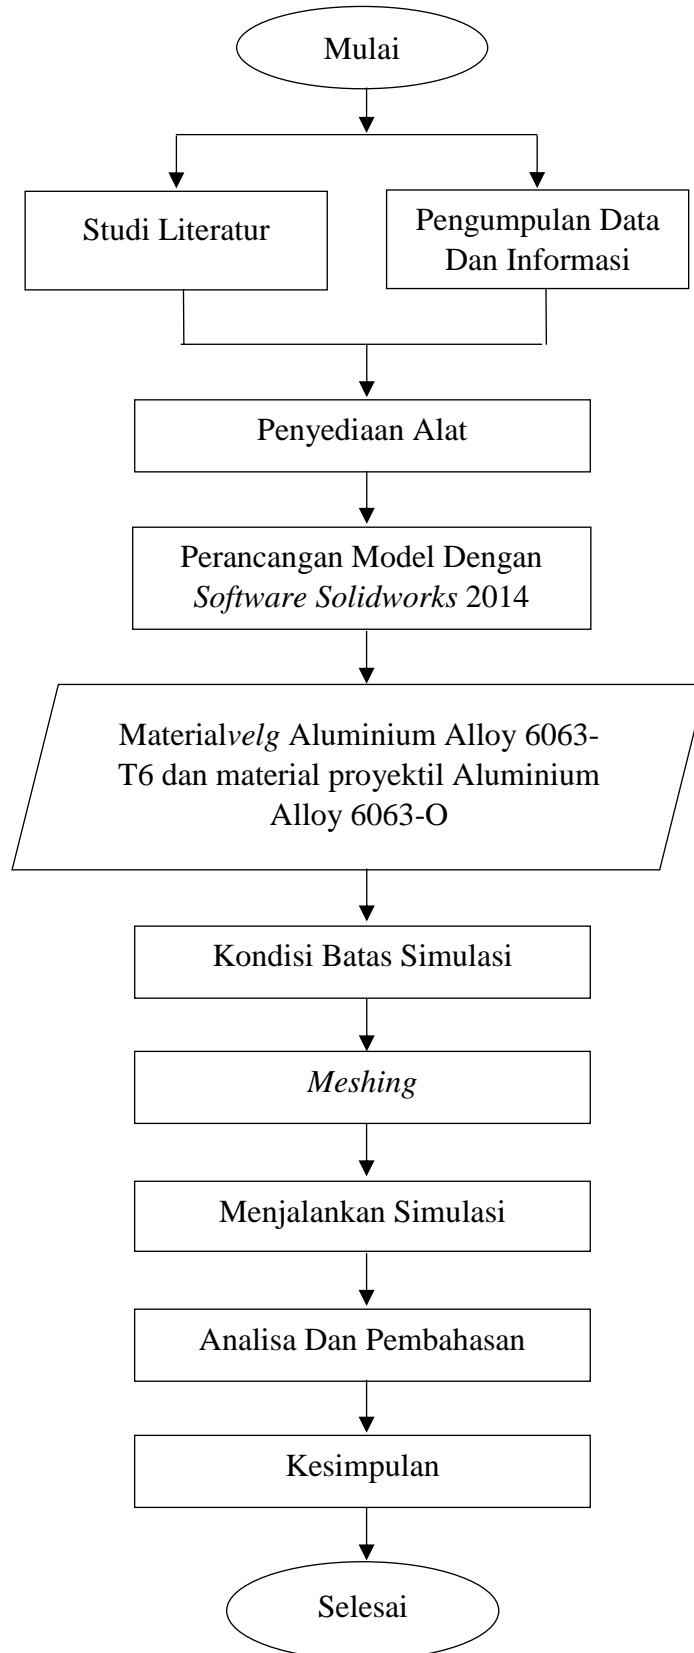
Mulai

Studi Literatur

Pengumpulan Data Dan Informasi

Penyediaan Alat

Perancangan Model Dengan Software Solidworks 2014

Materialvelg Aluminium Alloy 6063-T6 dan material proyektil Aluminium Alloy 6063-O

Kondisi Batas Simulasi

Meshing

Menjalankan Simulasi

Analisa Dan Pembahasan

Kesimpulan

Selesai